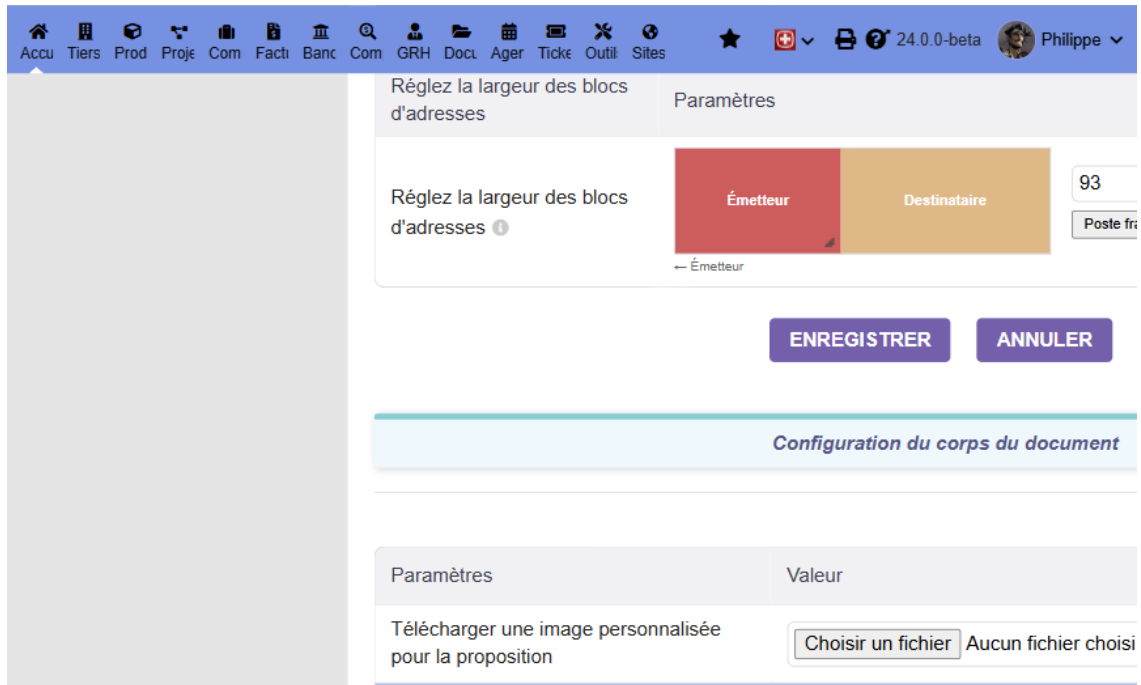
Accu Tiers Prod Proje Com Factı Banc Com GRH Docu Ager Ticke Outil Sites 24.0.0-beta Philippe

| Réglez la largeur des blocs d'adresses | Paramètres |
|---|---|
| Réglez la largeur des blocs d'adresses | Émetteur Destinataire ← Émetteur 93 Poste fra |

ENREGISTRER ANNULER

Configuration du corps du document

| Paramètres | Valeur |
|---|---|
| Télécharger une image personnalisée pour la proposition | Choisir un fichier Aucun fichier choisi |